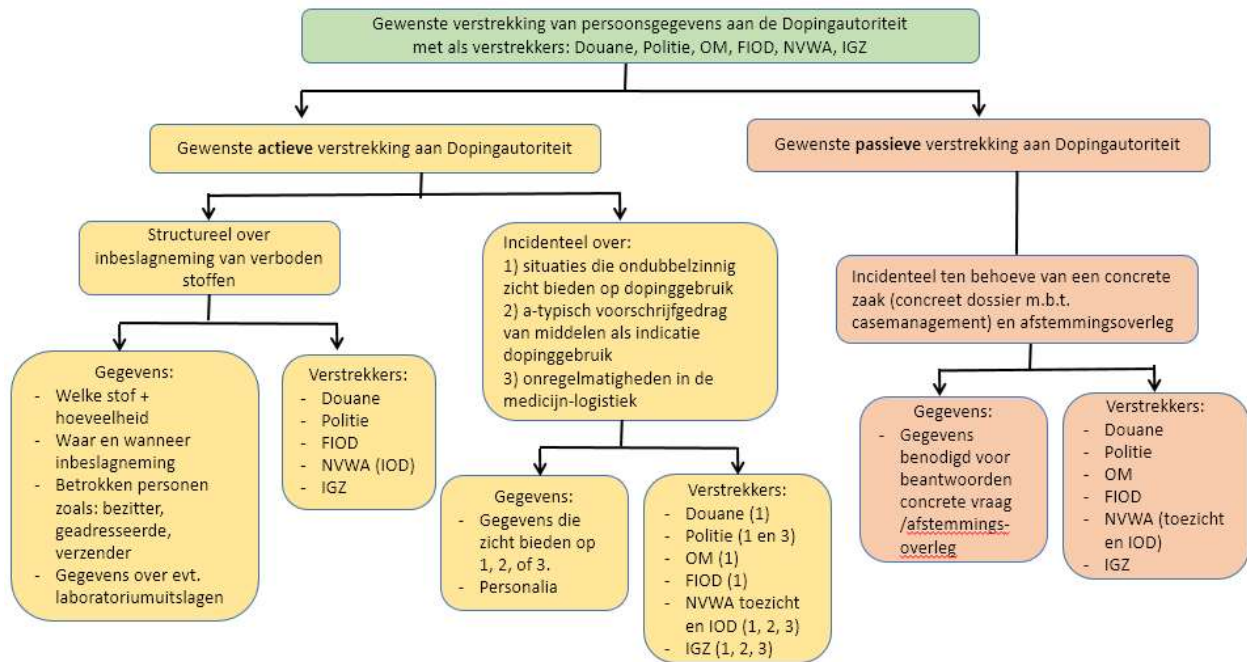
Gewenste verstrekking van persoonsgegevens aan de Dopingautoriteit met als verstrekkers: Douane, Politie, OM, FIOD, NVWA, IGZ

Gewenste **actieve** verstrekking aan Dopingautoriteit

Gewenste **passieve** verstrekking aan Dopingautoriteit

Structureel over inbeslagneming van verboden stoffen

Incidenteel over:
1) situaties die ondubbelzinnig zicht bieden op dopinggebruik
2) a-typisch voorschrijfgedrag van middelen als indicatie dopinggebruik
3) onregelmatigheden in de medicijn-logistiek

Incidenteel ten behoeve van een concrete zaak (concreet dossier m.b.t. casemanagement) en afstemmingsoverleg

Gegevens:
- Welke stof + hoeveelheid
- Waar en wanneer inbeslagneming
- Betrokken personen zoals: bezitter, geadresseerde, verzender
- Gegevens over evt. laboratoriumuitslagen

Verstrekkers:
- Douane
- Politie
- FIOD
- NVWA (IOD)
- IGZ

Gegevens:
- Gegevens die zicht bieden op 1, 2, of 3.
- Personalia

Verstrekkers:
- Douane (1)
- Politie (1 en 3)
- OM (1)
- FIOD (1)
- NVWA toezicht en IOD (1, 2, 3)
- IGZ (1, 2, 3)

Gegevens:
- Gegevens benodigd voor beantwoorden concrete vraag /afstemmings-overleg

Verstrekkers:
- Douane
- Politie
- OM
- FIOD
- NVWA (toezicht en IOD)
- IGZ